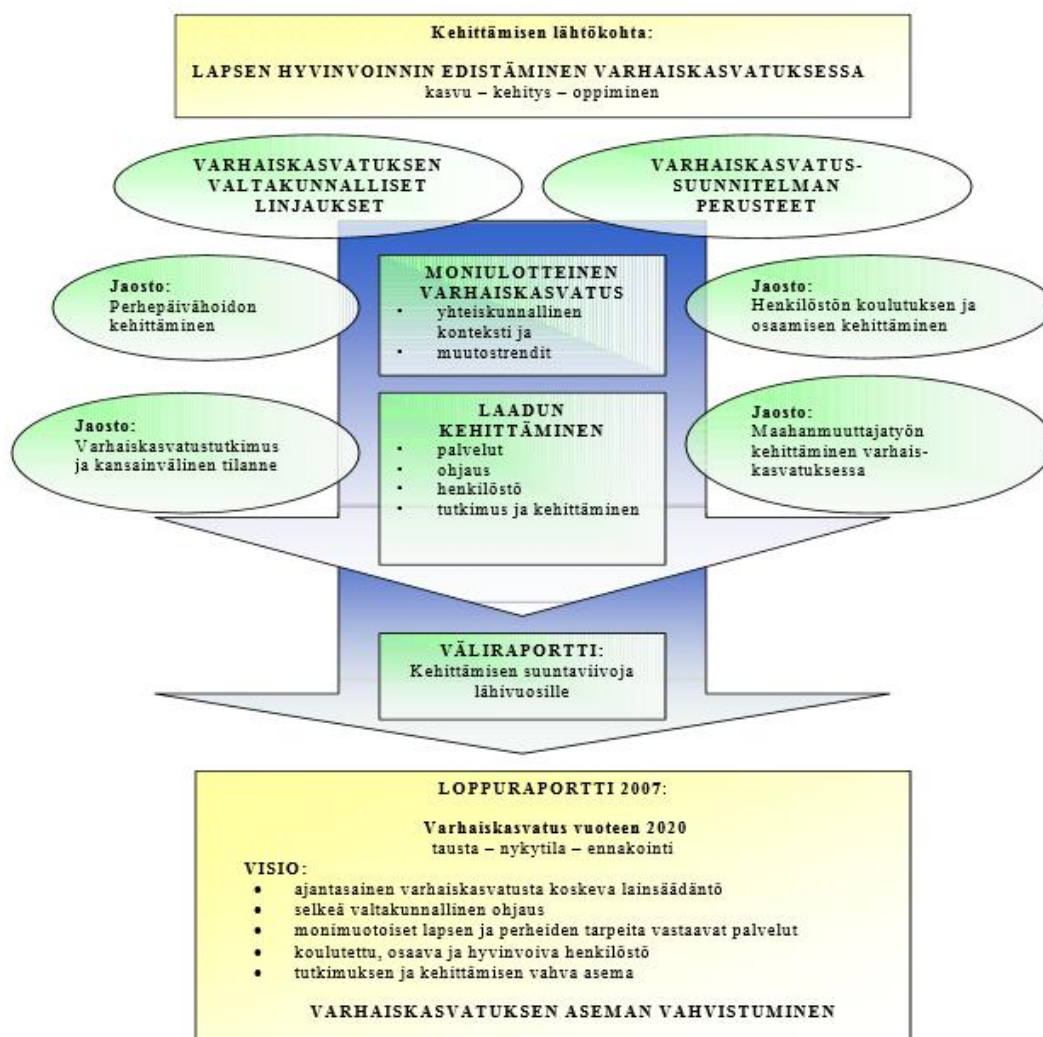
Kehittämisen lähtökohta:

LAPSEN HYVINVOINNIN EDISTÄMINEN VARHAISKASVATUKSESSA
kasvu – kehitys – oppiminen

VARHAISKASVATUKSEN VALTAKUNNALLISET LINJAUKSET

VARHAISKASVATUS-SUUNNITELMAN PERUSTEET

Jaosto: Perhepäivähoidon kehittäminen

MONIULOTTEINEN VARHAISKASVATUS
• yhteiskunnallinen konteksti ja
• muutostrendit

Jaosto: Henkilöstön koulutuksen ja osaamisen kehittäminen

Jaosto: Varhaiskasvatustutkimus ja kansainvälinen tilanne

LAADUN KEHITTÄMINEN
• palvelut
• ohjaus
• henkilöstö
• tutkimus ja kehittäminen

Jaosto: Maahanmuuttajatyön kehittäminen varhaiskasvatuksessa

VÄLIRAPORTTI:
Kehittämisen suuntaviivoja lähivuosille

LOPPURAPORTTI 2007:

Varhaiskasvatus vuoteen 2020
tausta – nykytila – ennakointi

VISIO:
• ajantasainen varhaiskasvatusta koskeva lainsäädäntö
• selkeä valtakunnallinen ohjaus
• monimuotoiset lapsen ja perheiden tarpeita vastaavat palvelut
• koulutettu, osaava ja hyvinvoiva henkilöstö
• tutkimuksen ja kehittämisen vahva asema

VARHAISKASVATUKSEN ASEMAN VAHVISTUMINEN